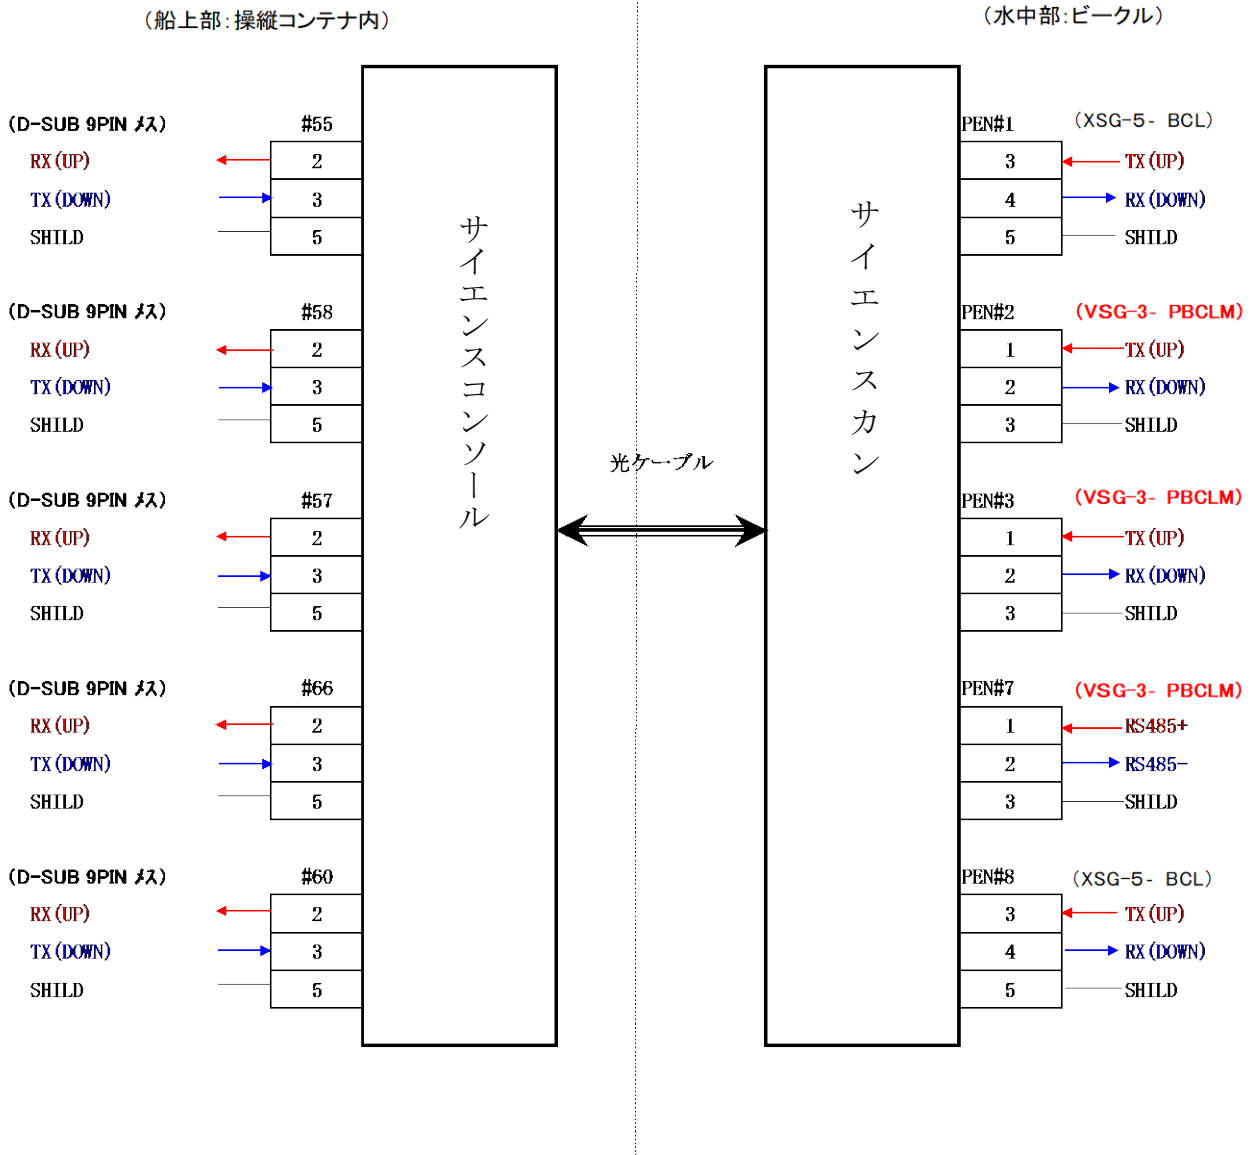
（船上部：操縦コンテナ内）

（水中部：ビークル）

(D-SUB 9PIN メス)
#55
RX(UP) 2
TX(DOWN) 3
SHILD 5

(D-SUB 9PIN メス)
#58
RX(UP) 2
TX(DOWN) 3
SHILD 5

(D-SUB 9PIN メス)
#57
RX(UP) 2
TX(DOWN) 3
SHILD 5

(D-SUB 9PIN メス)
#66
RX(UP) 2
TX(DOWN) 3
SHILD 5

(D-SUB 9PIN メス)
#60
RX(UP) 2
TX(DOWN) 3
SHILD 5

サイエンスコンソール

光ケーブル

サイエンスカン

PEN#1 (XSG-5- BCL)
3 TX(UP)
4 RX(DOWN)
5 SHILD

PEN#2 (VSG-3- PBCLM)
1 TX(UP)
2 RX(DOWN)
3 SHILD

PEN#3 (VSG-3- PBCLM)
1 TX(UP)
2 RX(DOWN)
3 SHILD

PEN#7 (VSG-3- PBCLM)
1 RS485+
2 RS485−
3 SHILD

PEN#8 (XSG-5- BCL)
3 TX(UP)
4 RX(DOWN)
5 SHILD